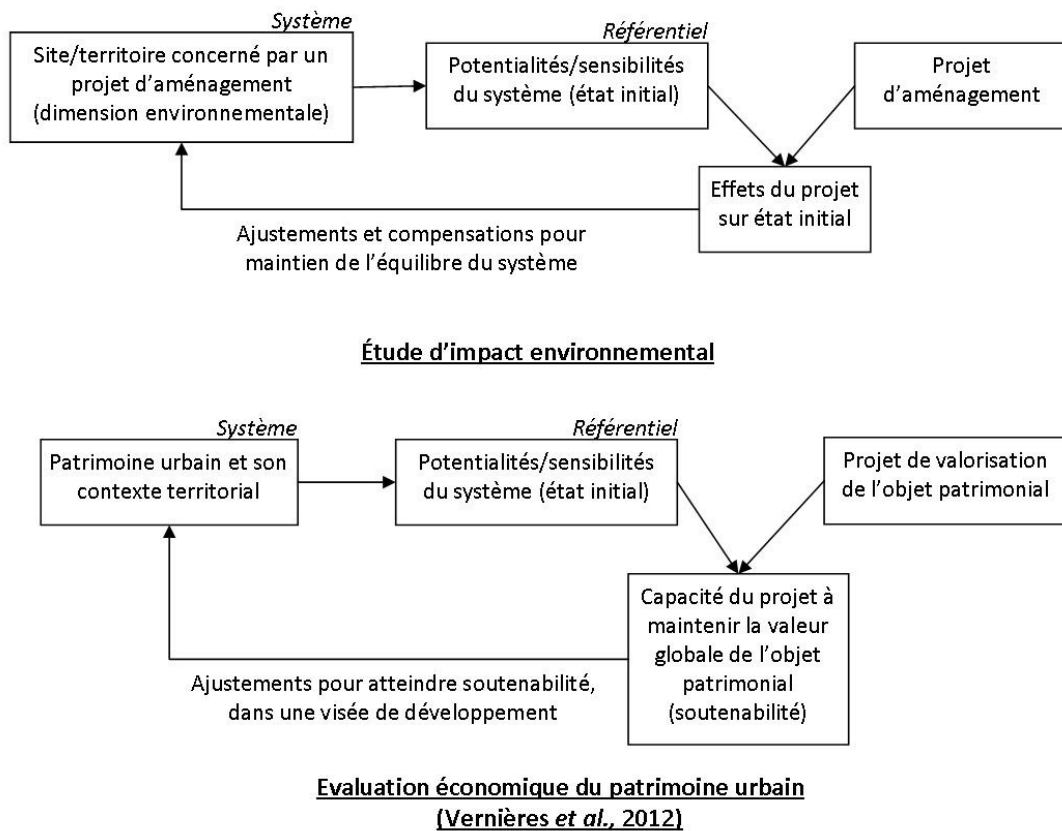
Système
Site/territoire concerné par un projet d'aménagement (dimension environnementale)

Référentiel
Potentialités/sensibilités du système (état initial)

Projet d'aménagement

Effets du projet sur état initial

Ajustements et compensations pour maintien de l'équilibre du système

Étude d'impact environnemental

Système
Patrimoine urbain et son contexte territorial

Référentiel
Potentialités/sensibilités du système (état initial)

Projet de valorisation de l'objet patrimonial

Capacité du projet à maintenir la valeur globale de l'objet patrimonial (soutenabilité)

Ajustements pour atteindre soutenabilité, dans une visée de développement

Evaluation économique du patrimoine urbain (Vernières et al., 2012)